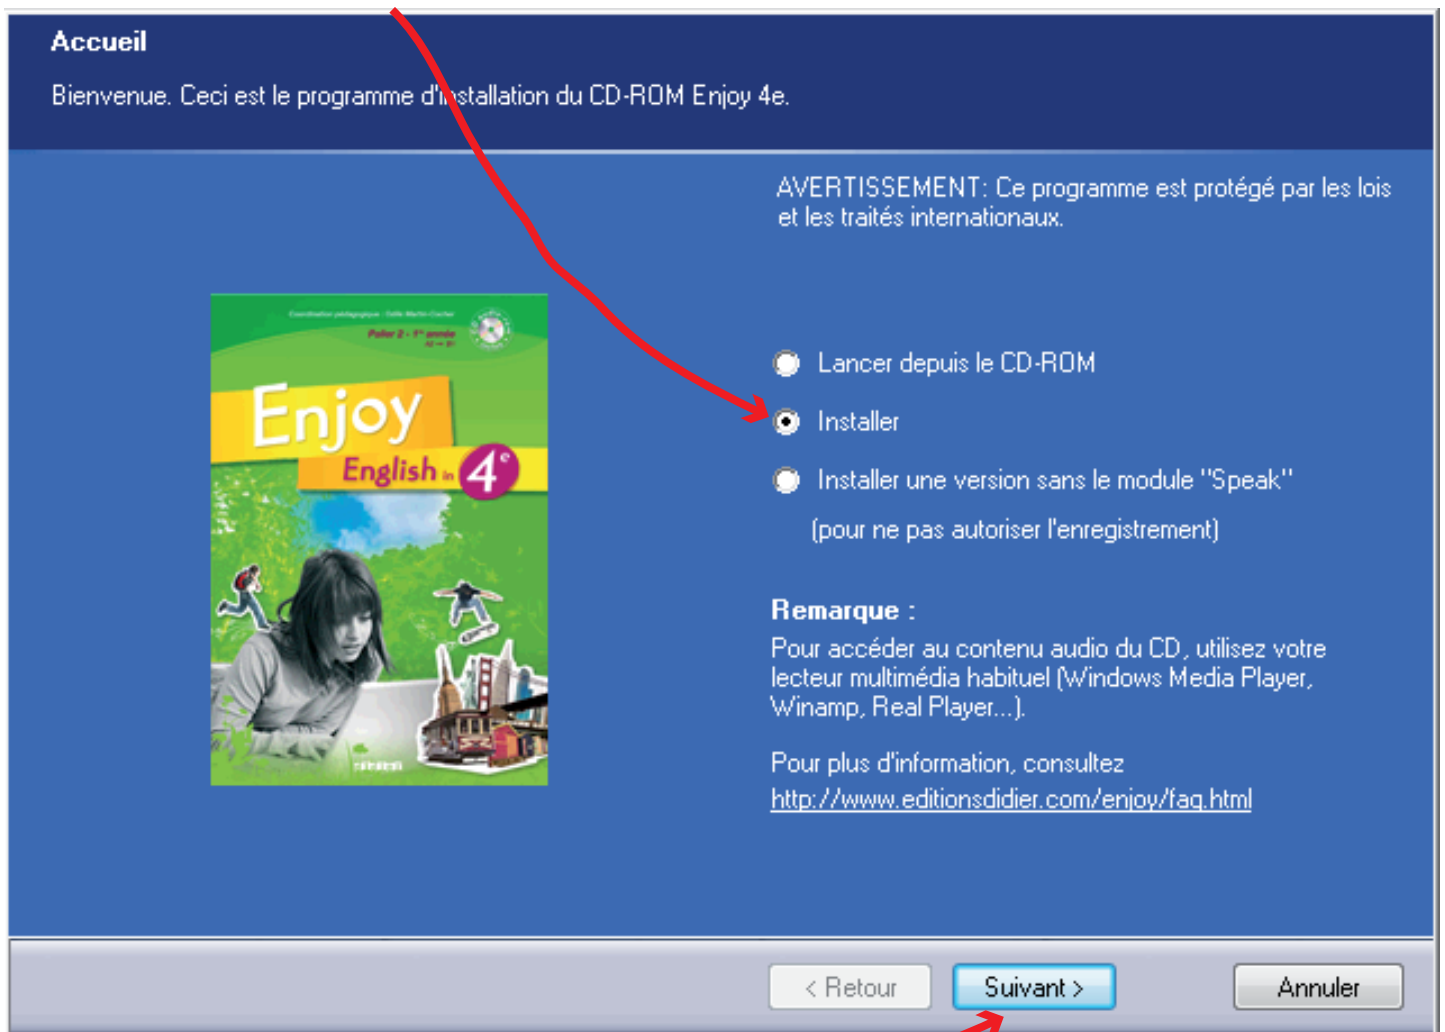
Accueil

Bienvenue. Ceci est le programme d'installation du CD-ROM Enjoy 4e.

AVERTISSEMENT: Ce programme est protégé par les lois et les traités internationaux.

Palier 2 - 1re année

Enjoy English in 4e

didier

Lancer depuis le CD-ROM

Installer

Installer une version sans le module "Speak"

(pour ne pas autoriser l'enregistrement)

Remarque :

Pour accéder au contenu audio du CD, utilisez votre lecteur multimédia habituel (Windows Media Player, Winamp, Real Player...).

Pour plus d'information, consultez http://www.editionsdidier.com/enjoy/faq.html

< Retour

Suivant >

Annuler